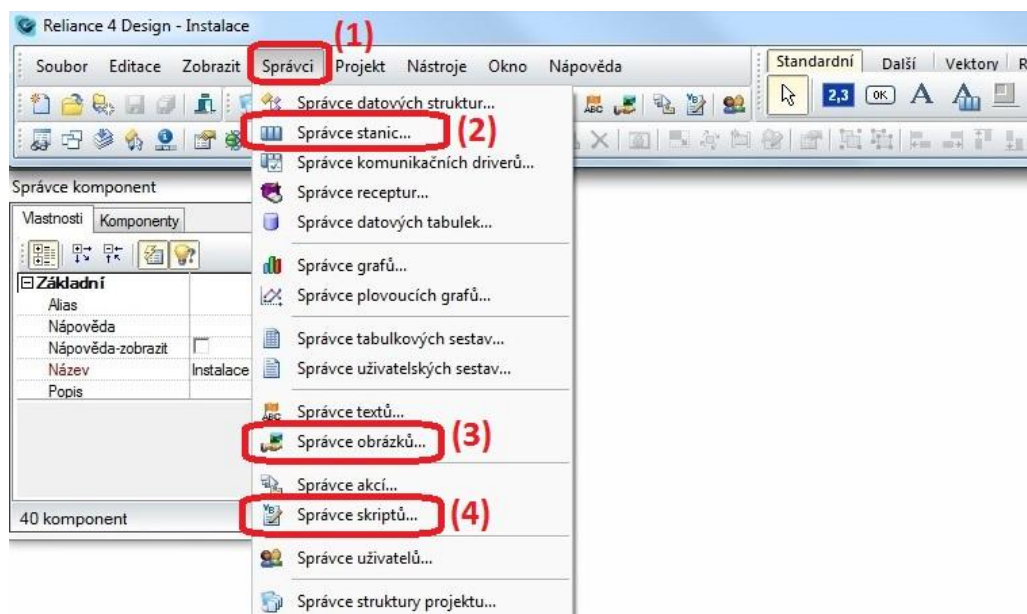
Reliance 4 Design - Instalace

(1)

Soubor Editace Zobrazit Správci Projekt Nástroje Okno Nápověda

Standardní Další Vektory R

2,3 OK A

Správce datových struktur...
Správce stanic... (2)
Správce komunikačních driverů...
Správce receptur...
Správce datových tabulek...
Správce grafů...
Správce plovoucích grafů...
Správce tabulkových sestav...
Správce uživatelských sestav...
Správce textů...
Správce obrázků... (3)
Správce akcí...
Správce skriptů... (4)
Správce uživatelů...
Správce struktury projektu...

Správce komponent

Vlastnosti Komponenty

| | |
|---|---|
| ⊟Základní | |
| Alias | |
| Nápověda | |
| Nápověda-zobrazit | |
| Název | Instalace |
| Popis | |

40 komponent